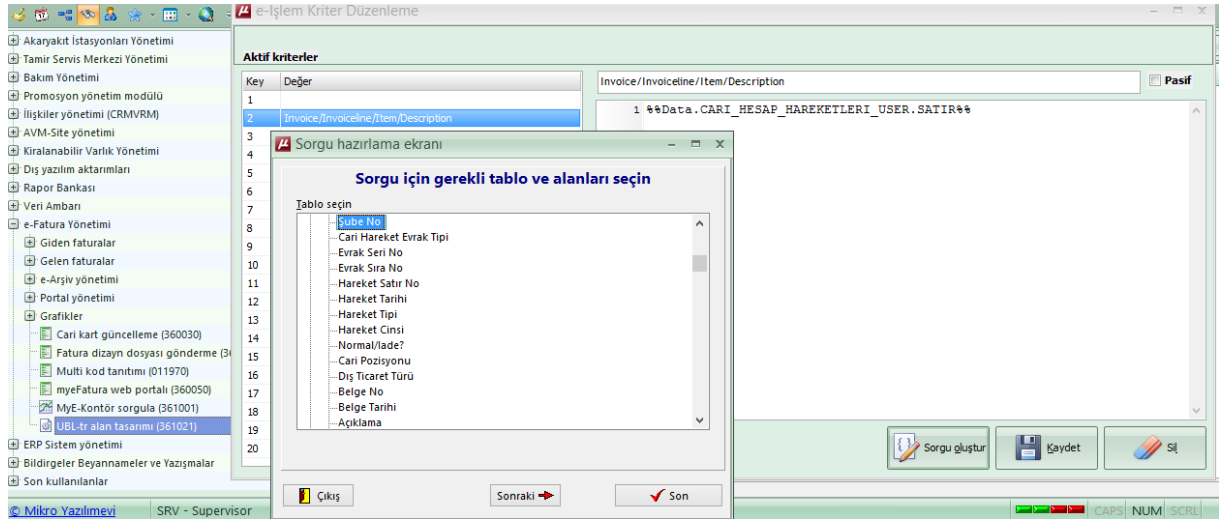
e-İşlem Kriter Düzenleme

Akaryakıt İstasyonları Yönetimi
Tamir Servis Merkezi Yönetimi
Bakım Yönetimi
Promosyon yönetim modülü
İlişkiler yönetimi (CRMVRM)
AVM-Site yönetimi
Kiralanabilir Varlık Yönetimi
Dış yazılım aktarımları
Rapor Bankası
Veri Ambarı
e-Fatura Yönetimi
Giden faturalar
Gelen faturalar
e-Arşiv yönetimi
Portal yönetimi
Grafikler
Cari kart güncelleme (360030)
Fatura dizayn dosyası gönderme (3
Multi kod tanıtımı (011970)
myeFatura web portalı (360050)
MyE-Kontör sorgula (361001)
UBL-tr alan tasarımı (361021)
ERP Sistem yönetimi
Bildirgeler Beyannameler ve Yazışmalar
Son kullanılanlar

Aktif kriterler

| Key | Değer |
|---|---|
| 1 | |
| 2 | Invoice/Invoiceline/Item/Description |
| 3 | |
| 4 | |
| 5 | |
| 6 | |
| 7 | |
| 8 | |
| 9 | |
| 10 | |
| 11 | |
| 12 | |
| 13 | |
| 14 | |
| 15 | |
| 16 | |
| 17 | |
| 18 | |
| 19 | |
| 20 | |

Invoice/Invoiceline/Item/Description
Pasif
1 %%Data.CARI_HESAP_HAREKETLERI_USER.SATIR%%

Sorgu hazırlama ekranı
Sorgu için gerekli tablo ve alanları seçin
Tablo seçin
Şube No
Cari Hareket Evrak Tipi
Evrak Seri No
Evrak Sıra No
Hareket Satır No
Hareket Tarihi
Hareket Tipi
Hareket Cinsi
Normal/İade?
Cari Pozisyonu
Dış Ticaret Türü
Belge No
Belge Tarihi
Açıklama

Çıkış
Sonraki
Son

Sorgu oluştur
Kaydet
Sil

© Mikro Yazılımevi
SRV - Supervisor
CAPS NUM SCRL